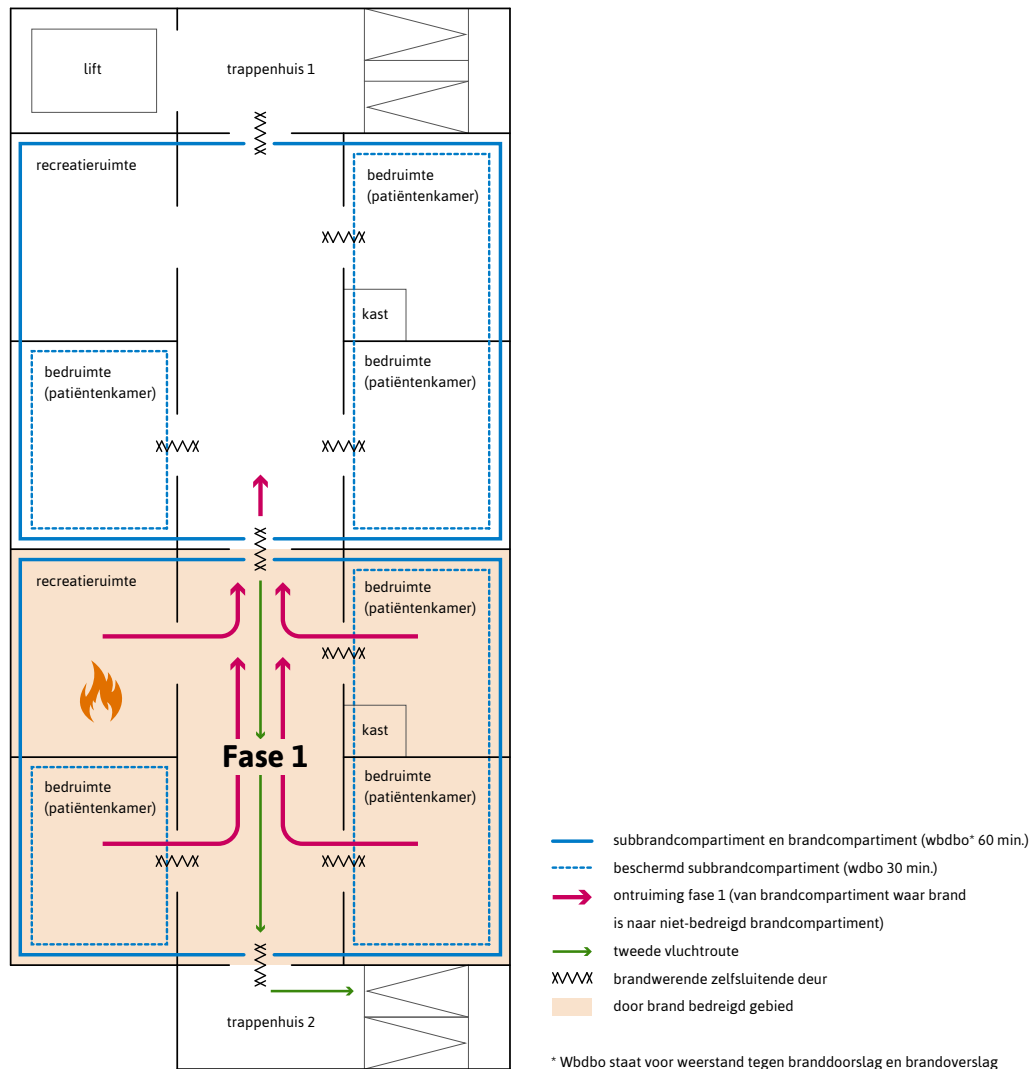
lift

trappenhuis 1

recreatieruimte

bedruimte (patiëntenkamer)

kast

bedruimte (patiëntenkamer)

bedruimte (patiëntenkamer)

recreatieruimte

bedruimte (patiëntenkamer)

kast

Fase 1

bedruimte (patiëntenkamer)

bedruimte (patiëntenkamer)

trappenhuis 2

subbrandcompartiment en brandcompartiment (wbdbo* 60 min.)
beschermd subbrandcompartiment (wdbo 30 min.)
ontruiming fase 1 (van brandcompartiment waar brand is naar niet-bedreigd brandcompartiment)
tweede vluchtroute
brandwerende zelfsluitende deur
door brand bedreigd gebied

* Wbdbo staat voor weerstand tegen branddoorslag en brandoverslag